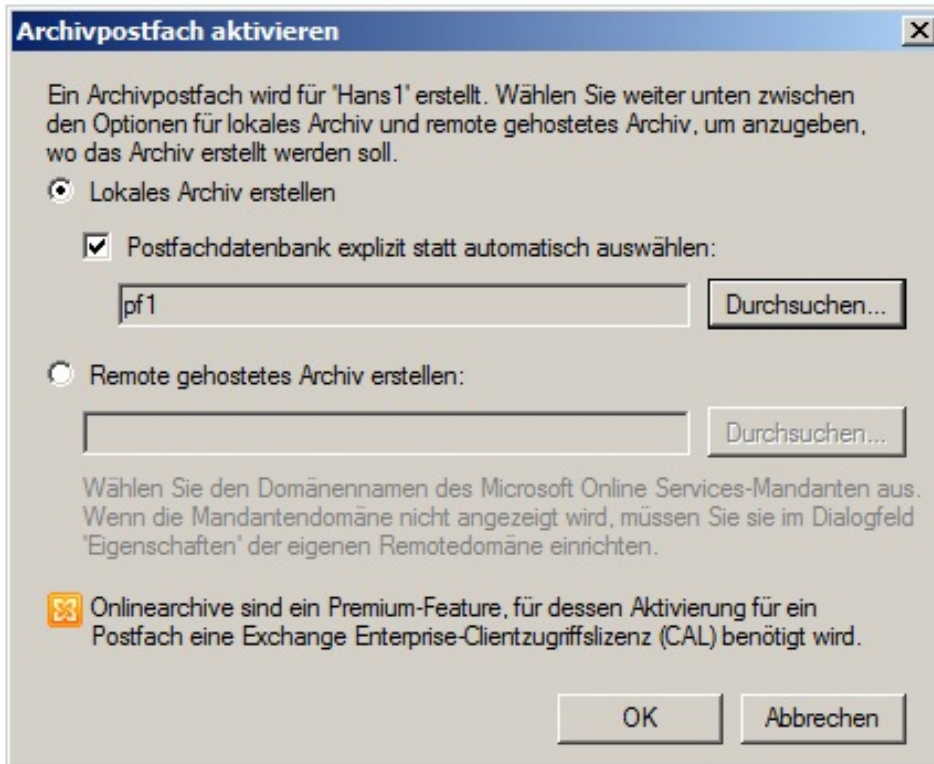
Archivpostfach aktivieren

Ein Archivpostfach wird für 'Hans1' erstellt. Wählen Sie weiter unten zwischen den Optionen für lokales Archiv und remote gehostetes Archiv, um anzugeben, wo das Archiv erstellt werden soll.

Lokales Archiv erstellen

Postfachdatenbank explizit statt automatisch auswählen:

pf1

Durchsuchen...

Remote gehostetes Archiv erstellen:

Durchsuchen...

Wählen Sie den Domänennamen des Microsoft Online Services-Mandanten aus. Wenn die Mandantendomäne nicht angezeigt wird, müssen Sie sie im Dialogfeld "Eigenschaften" der eigenen Remotedomäne einrichten.

Onlinearchive sind ein Premium-Feature, für dessen Aktivierung für ein Postfach eine Exchange Enterprise-Clientzugriffslizenz (CAL) benötigt wird.

OK

Abbrechen